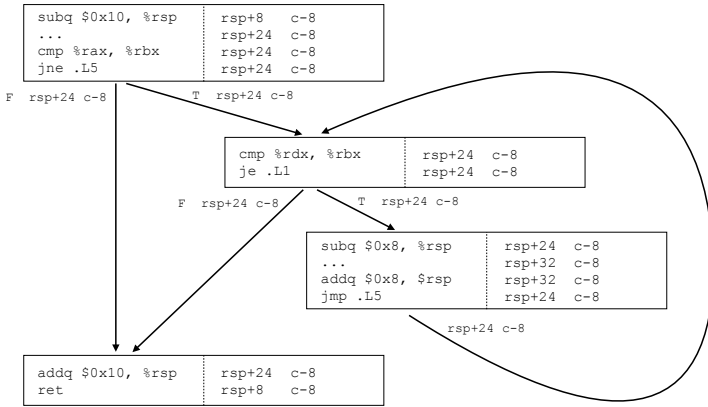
| subq \$0x10, %rsp | rsp+8 c-8 |
|---|---|
| ... | rsp+24 c-8 |
| cmp %rax, %rbx | rsp+24 c-8 |
| jne .L5 | rsp+24 c-8 |

F rsp+24 c-8

T rsp+24 c-8

| cmp %rdx, %rbx | rsp+24 c-8 |
|---|---|
| je .L1 | rsp+24 c-8 |

F rsp+24 c-8

T rsp+24 c-8

| subq \$0x8, %rsp | rsp+24 c-8 |
|---|---|
| ... | rsp+32 c-8 |
| addq \$0x8, \$rsp | rsp+32 c-8 |
| jmp .L5 | rsp+24 c-8 |

rsp+24 c-8

| addq \$0x10, %rsp | rsp+24 c-8 |
|---|---|
| ret | rsp+8 c-8 |